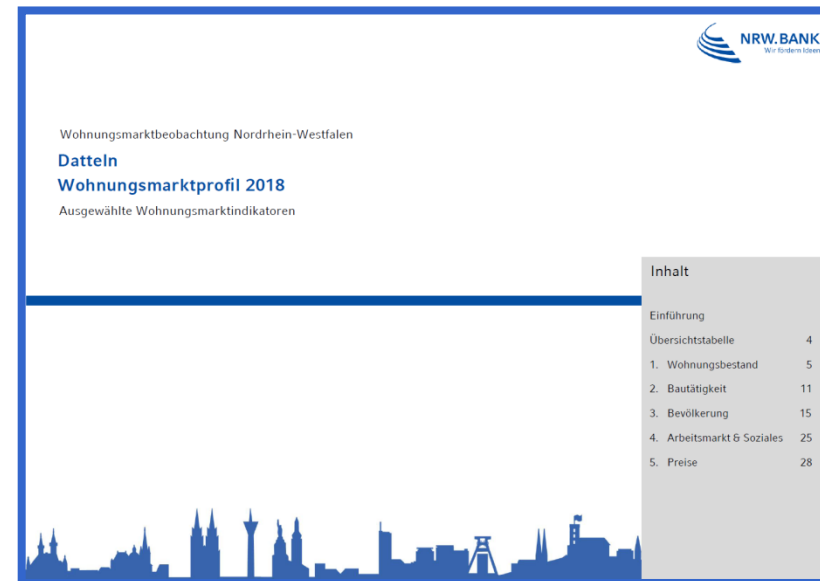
NRW.BANK
Wir fördern Ideen

Wohnungsmarktbeobachtung Nordrhein-Westfalen

Datteln
Wohnungsmarktprofil 2018

Ausgewählte Wohnungsmarktindikatoren

Inhalt

Einführung

Übersichtstabelle 4

1. Wohnungsbestand 5

2. Bautätigkeit 11

3. Bevölkerung 15

4. Arbeitsmarkt & Soziales 25

5. Preise 28